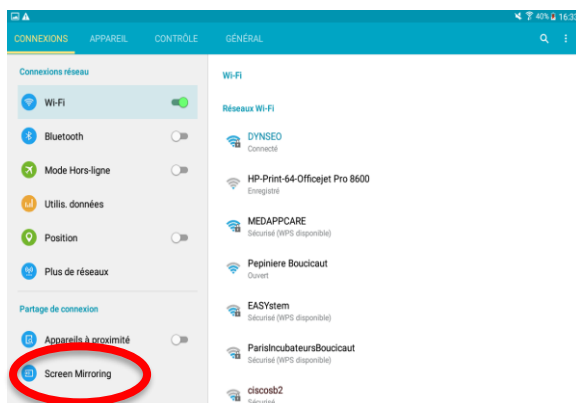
40% 16:3

CONNEXIONS APPAREIL CONTRÔLE GÉNÉRAL

Connexions réseau

Wi-Fi

Bluetooth

Mode Hors-ligne

Utilis. données

Position

Plus de réseaux

Partage de connexion

Appareils à proximité

Screen Mirroring

Wi-Fi

Réseaux Wi-Fi

DYNSEO
Connecté

HP-Print-64-Officejet Pro 8600
Enregistré

MEDAPPCARE
Sécurisé (WPS disponible)

Pepiniere Boucicaut
Ouvert

EASYstem
Sécurisé (WPS disponible)

ParisIncubateursBoucicaut
Sécurisé (WPS disponible)

ciscosb2
Sécurisé